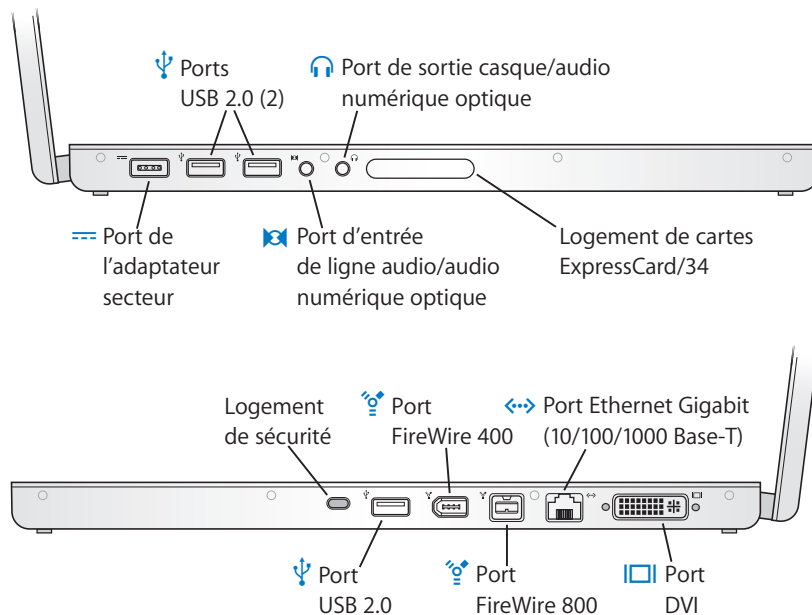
Ports USB 2.0 (2)

Port de sortie casque/audio numérique optique

Port de l’adaptateur secteur

Port d’entrée de ligne audio/audio numérique optique

Logement de cartes ExpressCard/34

Logement de sécurité

Port FireWire 400

Port Ethernet Gigabit (10/100/1000 Base-T)

Port USB 2.0

Port FireWire 800

Port DVI